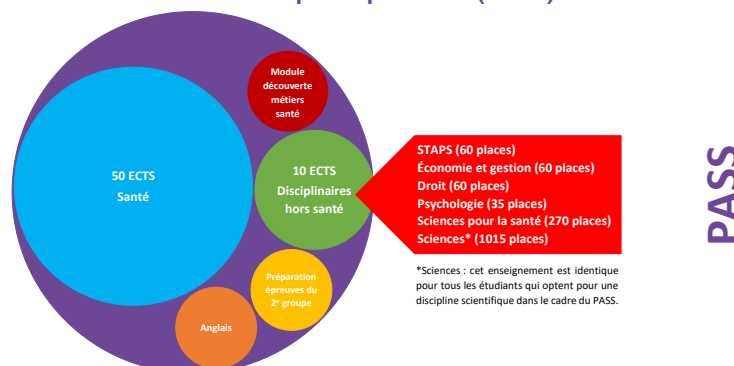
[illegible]

50 ECTS
Santé

Module découverte métiers santé

10 ECTS
Disciplinaires hors santé

Préparation épreuves du 2e groupe

Anglais

STAPS (60 places)
Économie et gestion (60 places)
Droit (60 places)
Psychologie (35 places)
Sciences pour la santé (270 places)
Sciences* (1015 places)

*Sciences : cet enseignement est identique pour tous les étudiants qui optent pour une discipline scientifique dans le cadre du PASS.

PASS